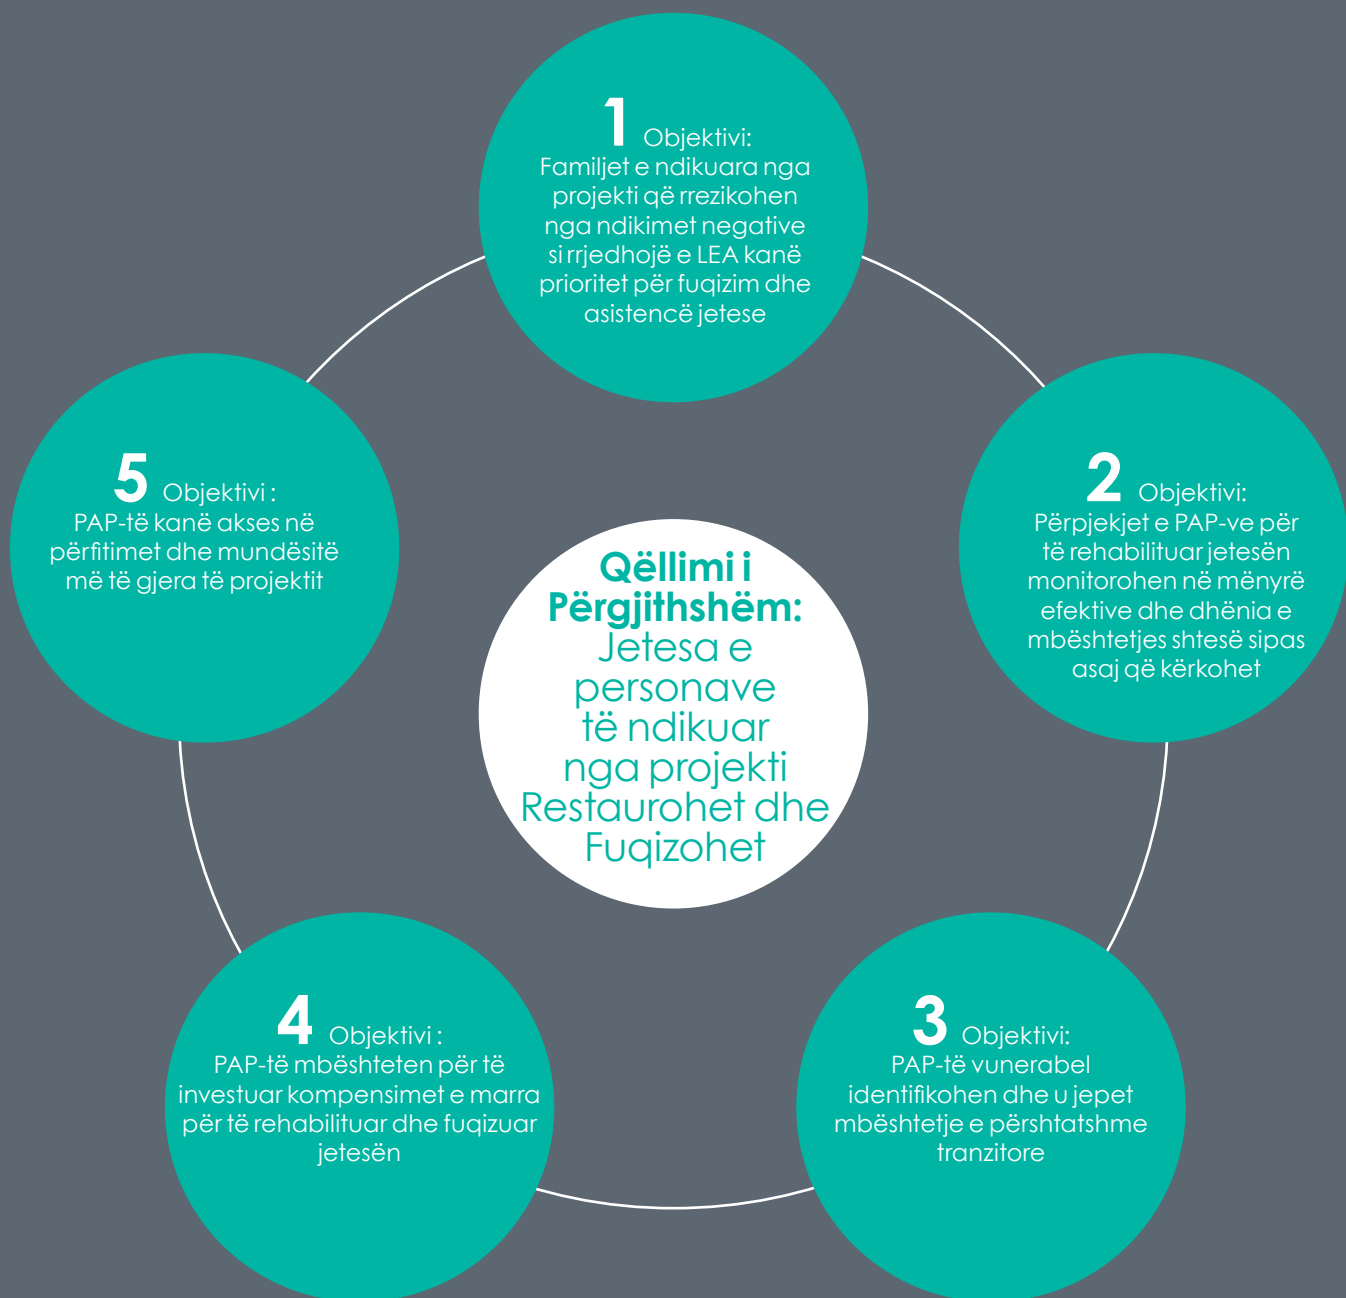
1 Objektivi:
Familjet e ndikuara nga projekti që rrezikohen nga ndikimet negative si rrjedhojë e LEA kanë prioritet për fuqizim dhe asistencë jetese

2 Objektivi:
Përpjekjet e PAP-ve për të rehabilituar jetesën monitorohen në mënyrë efektive dhe dhënia e mbështetjes shtesë sipas asaj që kërkohet

3 Objektivi:
PAP-të vunerabel identifikohen dhe u jepet mbështetje e përshtatshme tranzitore

4 Objektivi :
PAP-të mbështeten për të investuar kompensimet e marra për të rehabilituar dhe fuqizuar jetesën

5 Objektivi :
PAP-të kanë akses në përfitimet dhe mundësitë më të gjera të projektit

Qëllimi i Përgjithshëm:
Jetesa e personave të ndikuar nga projekti Restaurohet dhe Fuqizohet